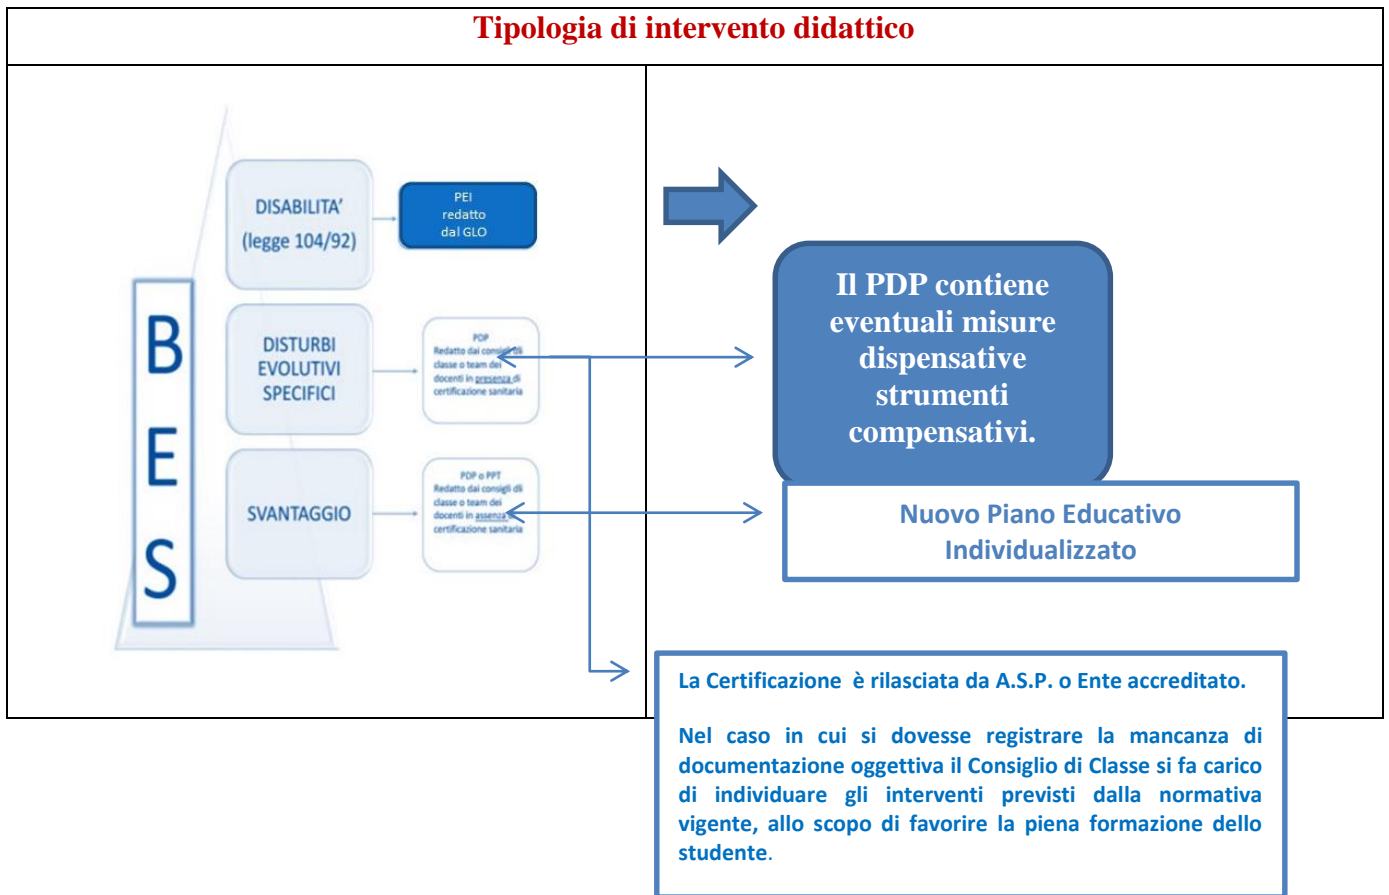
Tipologia di intervento didattico

B
E
S

DISABILITA' (legge 104/92)

PEI redatto dal GLO

DISTURBI EVOLUTIVI SPECIFICI

PDP Redatto dai consigli di classe o team dei docenti in presenza di certificazione sanitaria

SVANTAGGIO

PDP o PPT Redatto dai consigli di classe o team dei docenti in assenza di certificazione sanitaria

Il PDP contiene eventuali misure dispensative strumenti compensativi.

Nuovo Piano Educativo Individualizzato

La Certificazione è rilasciata da A.S.P. o Ente accreditato.

Nel caso in cui si dovesse registrare la mancanza di documentazione oggettiva il Consiglio di Classe si fa carico di individuare gli interventi previsti dalla normativa vigente, allo scopo di favorire la piena formazione dello studente.